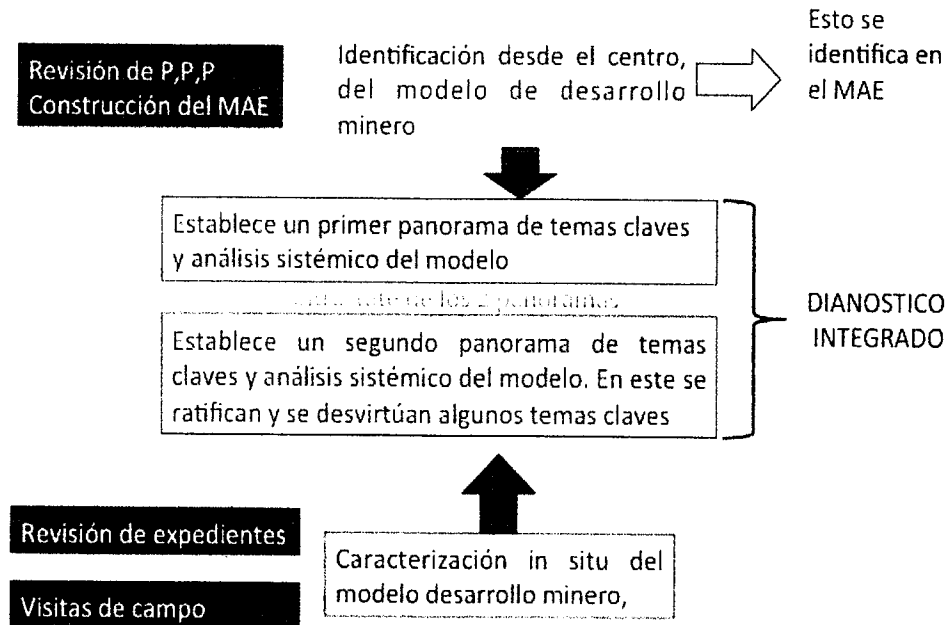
Revisión de P,P,P
Construcción del MAE

Identificación desde el centro, del modelo de desarrollo minero

Esto se identifica en el MAE

Establece un primer panorama de temas claves y análisis sistémico del modelo

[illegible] los 2 panoramas

Establece un segundo panorama de temas claves y análisis sistémico del modelo. En este se ratifican y se desvirtúan algunos temas claves

DIANOSTICO INTEGRADO

Revisión de expedientes

Visitas de campo

Caracterización in situ del modelo desarrollo minero,